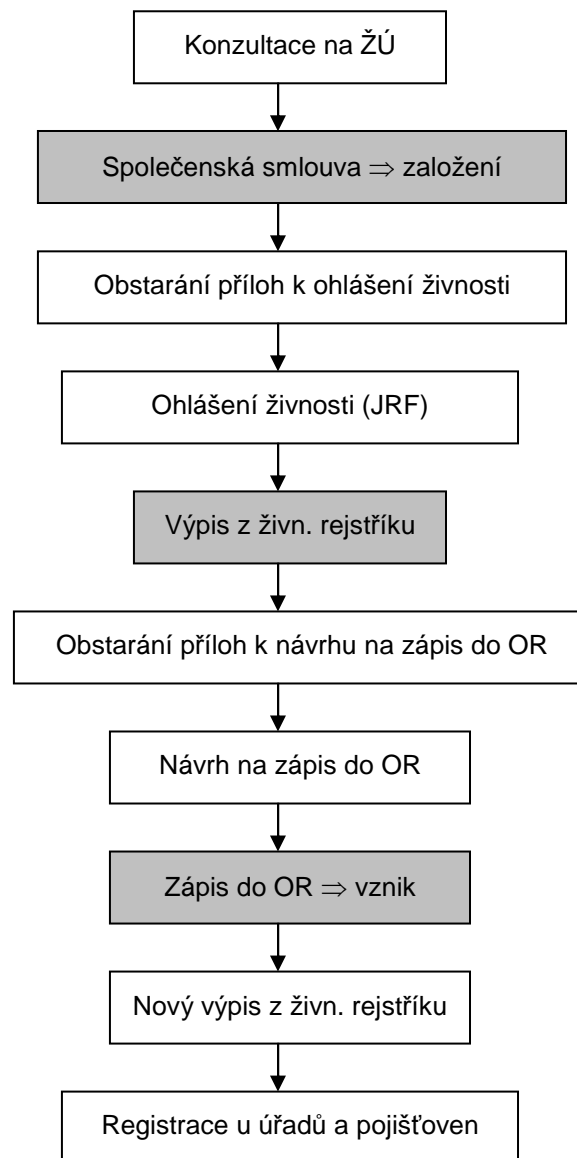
Konzultace na ŽÚ

Společenská smlouva $\Rightarrow$ založení

Obstarání příloh k ohlášení živnosti

Ohlášení živnosti (JRF)

Výpis z živn. rejstříku

Obstarání příloh k návrhu na zápis do OR

Návrh na zápis do OR

Zápis do OR $\Rightarrow$ vznik

Nový výpis z živn. rejstříku

Registrace u úřadů a pojišťoven